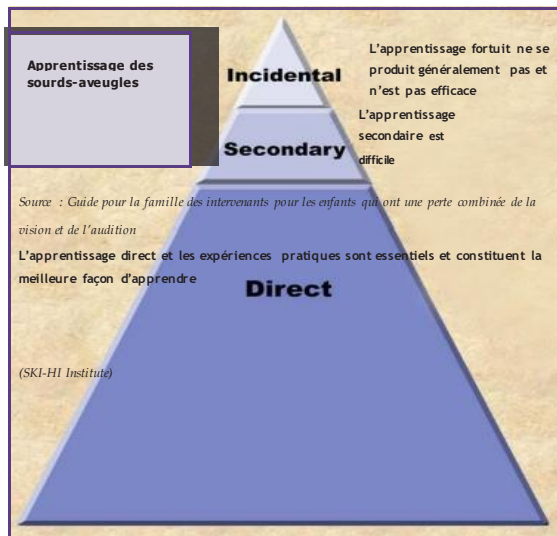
Apprentissage des sourds-aveugles

Incidental

L'apprentissage fortuit ne se produit généralement pas et n'est pas efficace

Secondary

L'apprentissage secondaire est difficile

Source : Guide pour la famille des intervenants pour les enfants qui ont une perte combinée de la vision et de l'audition

L'apprentissage direct et les expériences pratiques sont essentiels et constituent la meilleure façon d'apprendre

Direct

(SKI-HI Institute)